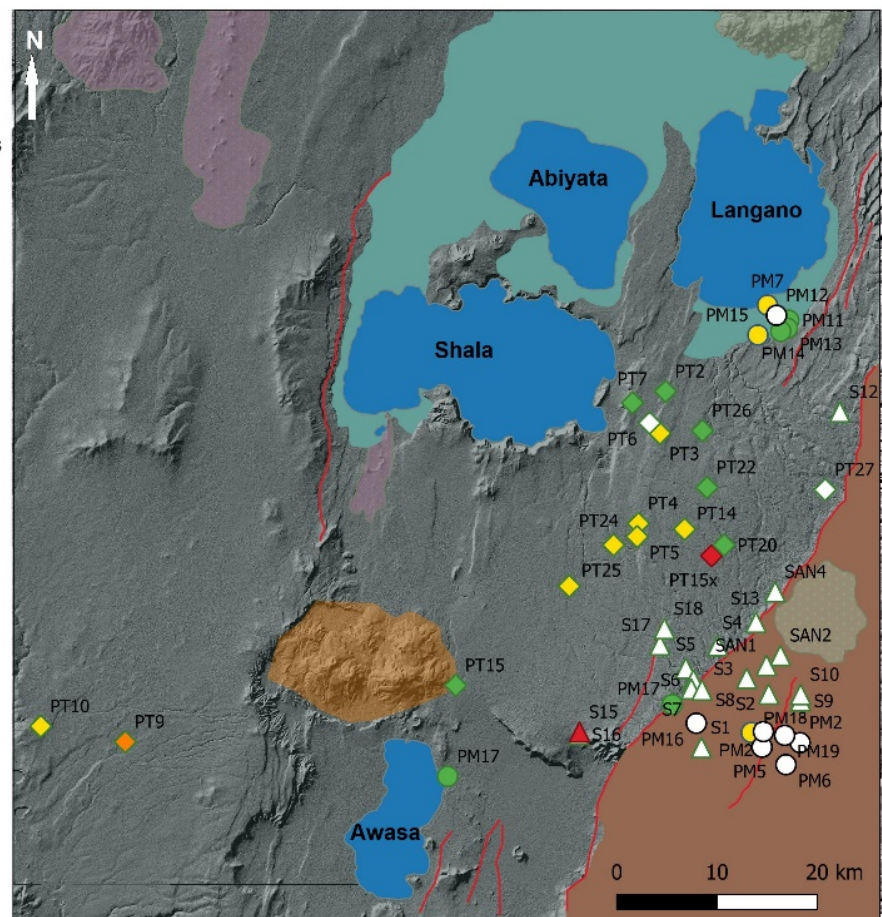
N

Abiyata

Langano

Shala

Awasa

PM7
PM12
PM15
PM11
PM14
PM13
PT7
PT2
S12
PT26
PT6
PT3
PT22
PT27
PT4
PT24
PT14
PT5
PT20
PT25
PT15x
SAN4
S13
S18
S17
S4
SAN2
S5
SAN1
S3
S10
PT15
PM17
S6
S9
S8
PT10
PT9
S7
S15
S1
PM18
PM2
S16
PM16
PM2
PM19
PM17
PM5
PM6
S2

0
10
20 km